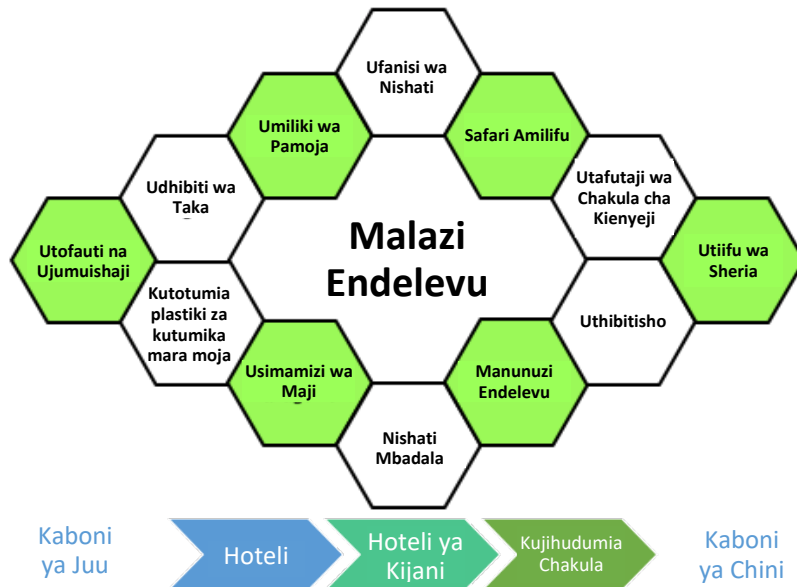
Ufanisi wa Nishati

Umiliki wa Pamoja

Safari Amilifu

Udhibiti wa Taka

Utafutaji wa Chakula cha Kienyeji

Utofauti na Ujumuishaji

Malazi Endelevu

Utiifu wa Sheria

Kutotumia plastiki za kutumika mara moja

Uthibitisho

Usimamizi wa Maji

Manunuzi Endelevu

Nishati Mbadala

Kaboni ya Juu

Hoteli

Hoteli ya Kijani

Kujihudumia Chakula

Kaboni ya Chini